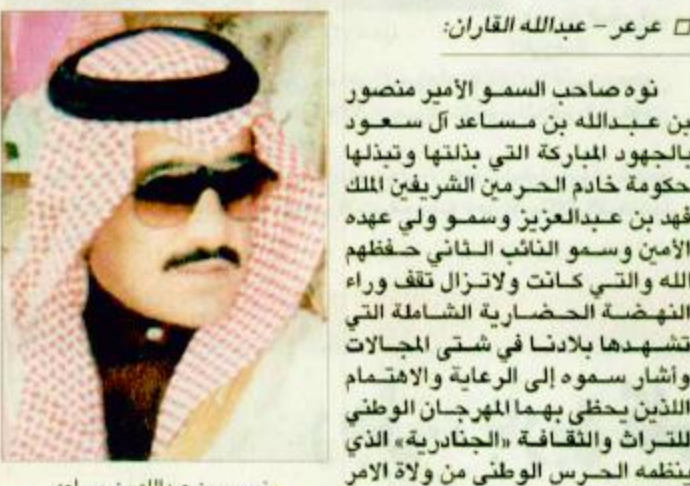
□ عرعر - عبدالله القاران:

نوه صاحب السمو الأمير منصور بن عبدالله بن مساعد آل سعود بالجهود المباركة التي بذلتها وتبذلها حكومة خادم الحرمين الشريفين الملك فهد بن عبدالعزيز وسمو ولي عهده الأمين وسمو النائب الثاني حفظهم الله والتي كانت ولاتزال تقف وراء النهضة الحضارية الشاملة التي تشهدها بلادنا في شتى المجالات وأشار سموه إلى الرعاية والاهتمام اللذين يحظى بهما المهرجان الوطني للتراث والثقافة «الجنادرية» الذي ينظمه الحرس الوطني من ولاة الامر

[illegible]